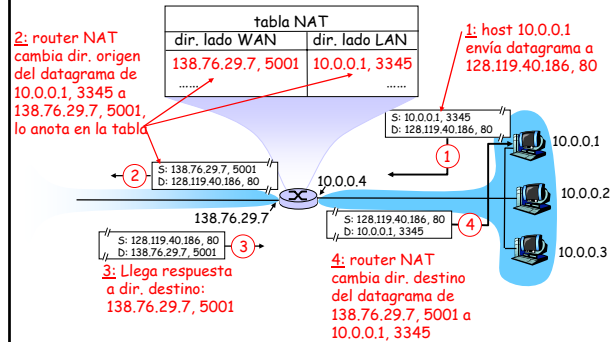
tabla NAT

| dir. lado WAN | dir. lado LAN |
|---|---|
| 138.76.29.7, 5001 | 10.0.0.1, 3345 |
| …… | …… |

2: router NAT cambia dir. origen del datagrama de 10.0.0.1, 3345 a 138.76.29.7, 5001, lo anota en la tabla

1: host 10.0.0.1 envía datagrama a 128.119.40.186, 80

S: 10.0.0.1, 3345
D: 128.119.40.186, 80

1

10.0.0.1

2

S: 138.76.29.7, 5001
D: 128.119.40.186, 80

10.0.0.4

10.0.0.2

138.76.29.7

S: 128.119.40.186, 80
D: 10.0.0.1, 3345

4

10.0.0.3

S: 128.119.40.186, 80
D: 138.76.29.7, 5001

3

3: Llega respuesta a dir. destino: 138.76.29.7, 5001

4: router NAT cambia dir. destino del datagrama de 138.76.29.7, 5001 a 10.0.0.1, 3345